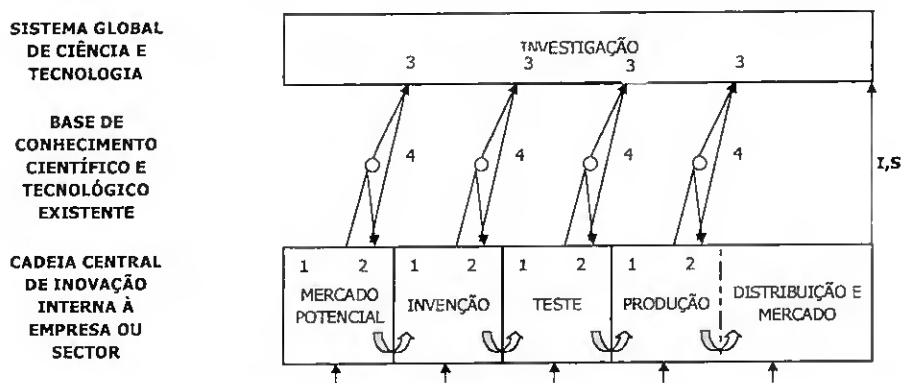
SISTEMA GLOBAL DE CIÊNCIA E TECNOLOGIA

BASE DE CONHECIMENTO CIENTÍFICO E TECNOLÓGICO EXISTENTE

CADEIA CENTRAL DE INOVAÇÃO INTERNA À EMPRESA OU SECTOR

INVESTIGAÇÃO

3 3 3 3

4 4 4 4

I,S

1 2 MERCADO POTENCIAL

1 2 INVENÇÃO

1 2 TESTE

1 2 PRODUÇÃO

DISTRIBUIÇÃO E MERCADO